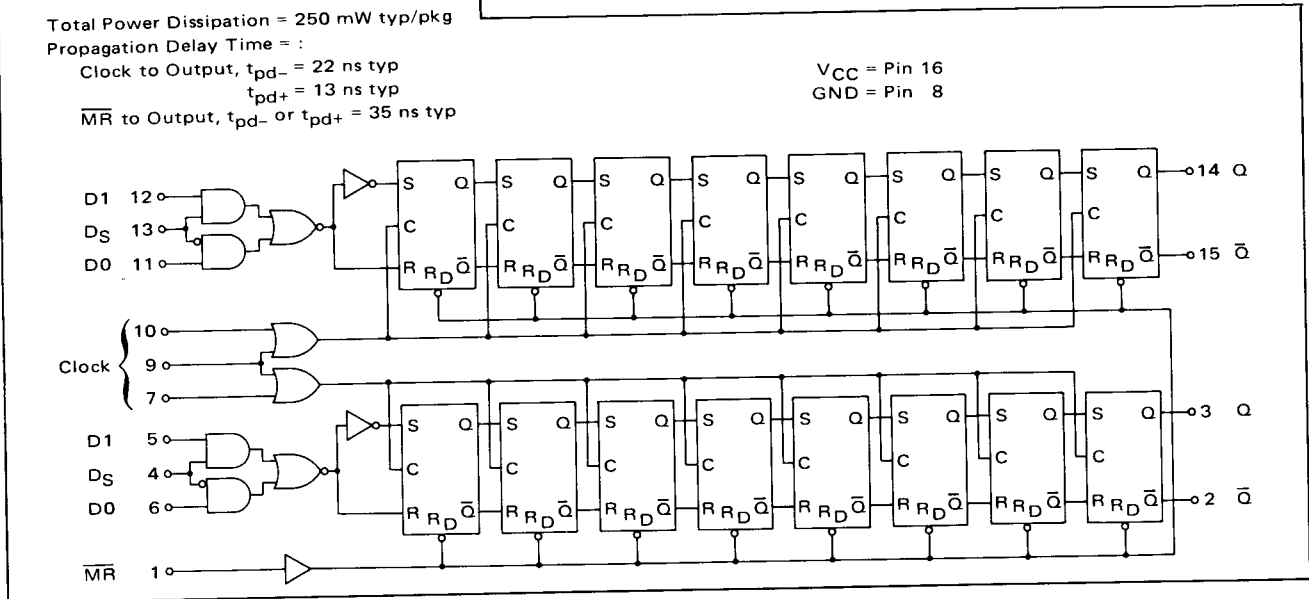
Total Power Dissipation = 250 mW typ/pkg
Propagation Delay Time = :
Clock to Output, $t_{pd-}$ = 22 ns typ
$t_{pd+}$ = 13 ns typ
$\overline{MR}$ to Output, $t_{pd-}$ or $t_{pd+}$ = 35 ns typ

$V_{CC}$ = Pin 16
GND = Pin 8

D1 12
$D_S$ 13
D0 11

S Q C R $R_D$ $\overline{Q}$
S Q C R $R_D$ $\overline{Q}$
S Q C R $R_D$ $\overline{Q}$
S Q C R $R_D$ $\overline{Q}$
S Q C R $R_D$ $\overline{Q}$
S Q C R $R_D$ $\overline{Q}$
S Q C R $R_D$ $\overline{Q}$
S Q C R $R_D$ $\overline{Q}$

14 Q
15 $\overline{Q}$

Clock 10
9
7

D1 5
$D_S$ 4
D0 6

S Q C R $R_D$ $\overline{Q}$
S Q C R $R_D$ $\overline{Q}$
S Q C R $R_D$ $\overline{Q}$
S Q C R $R_D$ $\overline{Q}$
S Q C R $R_D$ $\overline{Q}$
S Q C R $R_D$ $\overline{Q}$
S Q C R $R_D$ $\overline{Q}$
S Q C R $R_D$ $\overline{Q}$

3 Q
2 $\overline{Q}$

$\overline{MR}$ 1